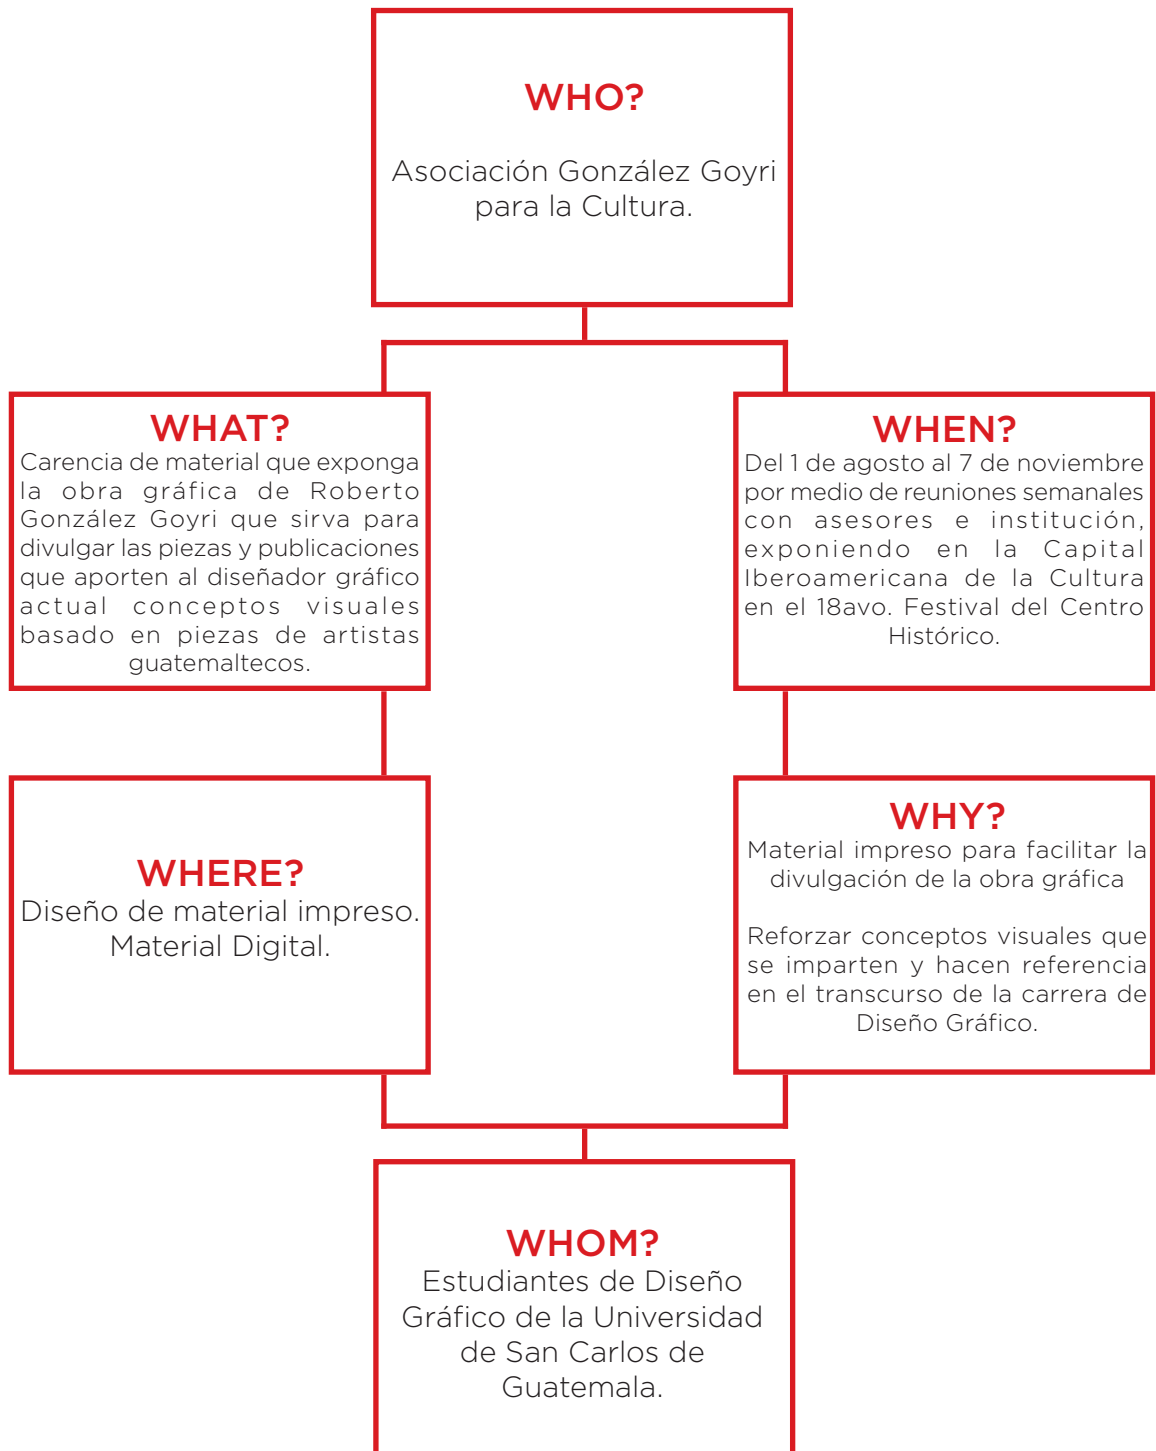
WHO?

Asociación González Goyri para la Cultura.

WHAT?
Carencia de material que exponga la obra gráfica de Roberto González Goyri que sirva para divulgar las piezas y publicaciones que aporten al diseñador gráfico actual conceptos visuales basado en piezas de artistas guatemaltecos.

WHEN?
Del 1 de agosto al 7 de noviembre por medio de reuniones semanales con asesores e institución, exponiendo en la Capital Iberoamericana de la Cultura en el 18avo. Festival del Centro Histórico.

WHERE?
Diseño de material impreso. Material Digital.

WHY?
Material impreso para facilitar la divulgación de la obra gráfica

Reforzar conceptos visuales que se imparten y hacen referencia en el transcurso de la carrera de Diseño Gráfico.

WHOM?
Estudiantes de Diseño Gráfico de la Universidad de San Carlos de Guatemala.